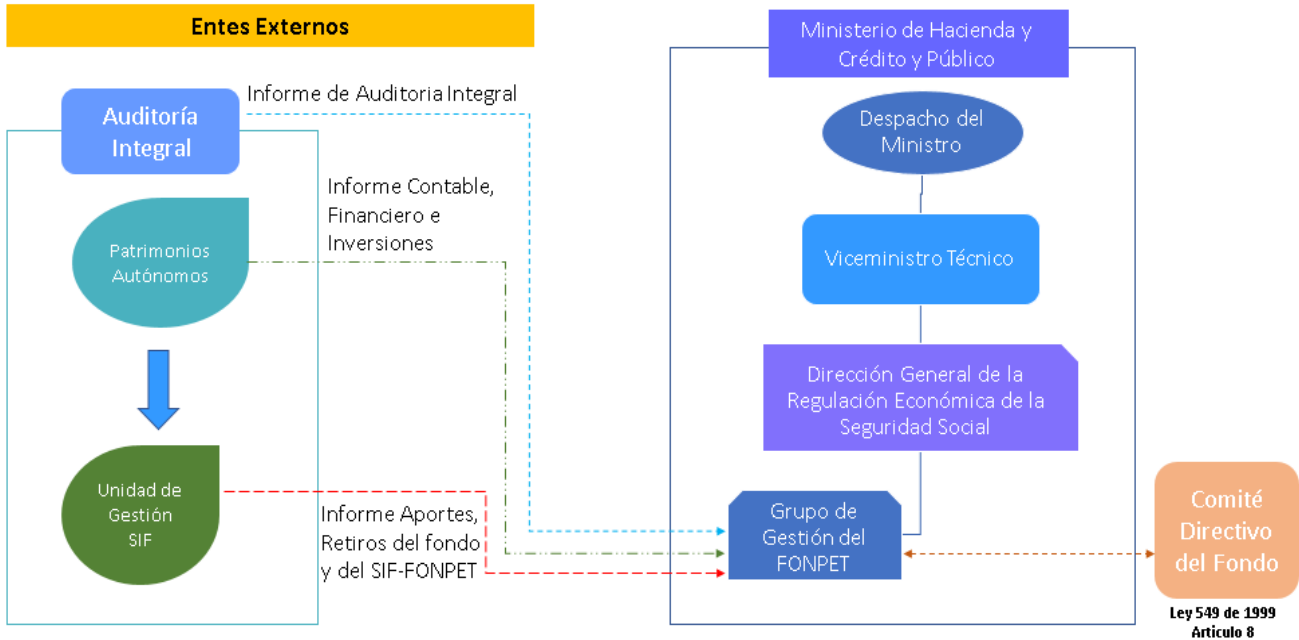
Entes Externos

Auditoría Integral

Informe de Auditoria Integral

Informe Contable, Financiero e Inversiones

Patrimonios Autónomos

Unidad de Gestión SIF

Informe Aportes, Retiros del fondo y del SIF-FONPET

Ministerio de Hacienda y Crédito y Público

Despacho del Ministro

Viceministro Técnico

Dirección General de la Regulación Económica de la Seguridad Social

Grupo de Gestión del FONPET

Comité Directivo del Fondo

Ley 549 de 1999 Artículo 8